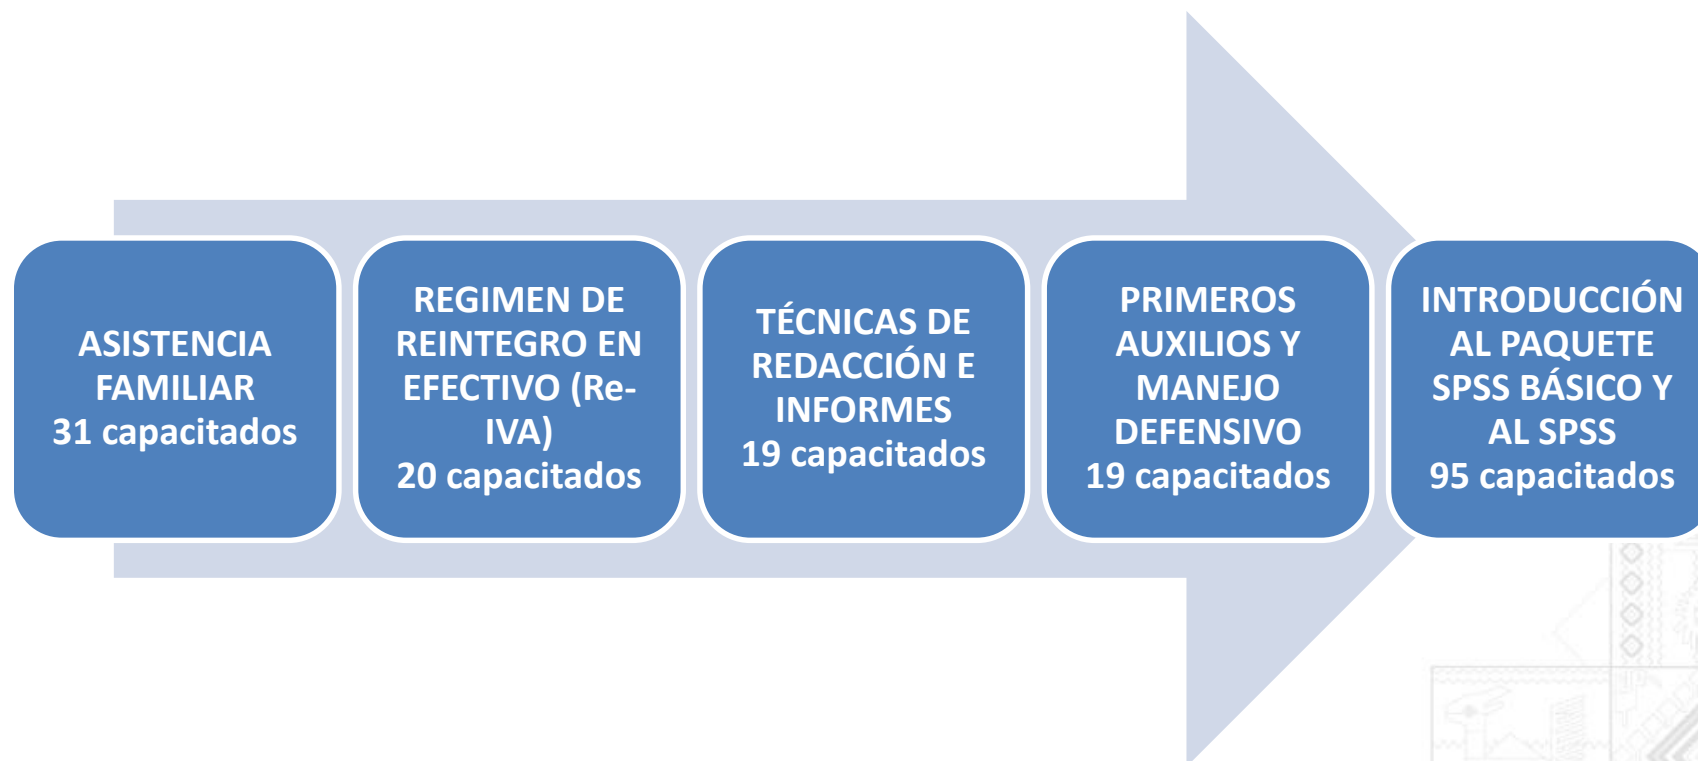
ASISTENCIA FAMILIAR
31 capacitados

REGIMEN DE REINTEGRO EN EFECTIVO (Re-IVA)
20 capacitados

TÉCNICAS DE REDACCIÓN E INFORMES
19 capacitados

PRIMEROS AUXILIOS Y MANEJO DEFENSIVO
19 capacitados

INTRODUCCIÓN AL PAQUETE SPSS BÁSICO Y AL SPSS
95 capacitados